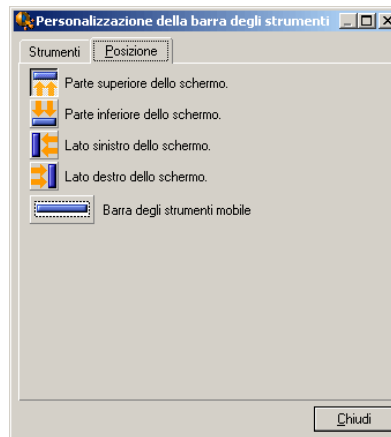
Personalizzazione della barra degli strumenti

Strumenti | Posizione

Parte superiore dello schermo.

Parte inferiore dello schermo.

Lato sinistro dello schermo.

Lato destro dello schermo.

Barra degli strumenti mobile

Chiudi